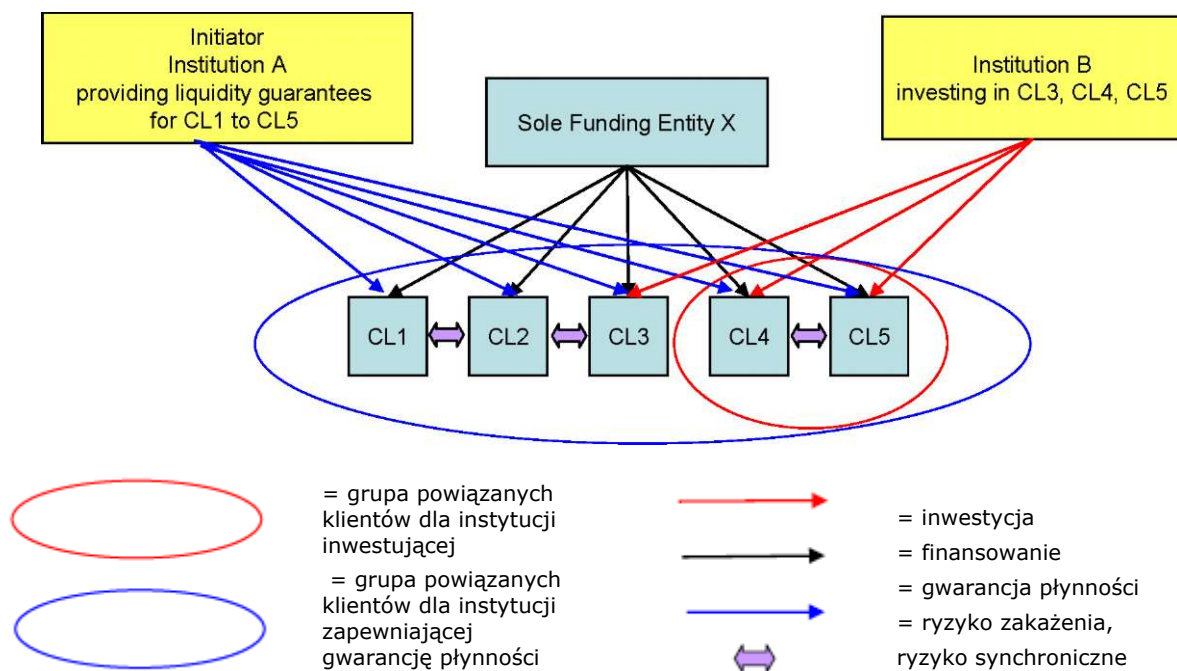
Initiator
Institution A
providing liquidity guarantees
for CL1 to CL5

Sole Funding Entity X

Institution B
investing in CL3, CL4, CL5

CL1

CL2

CL3

CL4

CL5

= grupa powiązanych klientów dla instytucji inwestującej

= grupa powiązanych klientów dla instytucji zapewniającej gwarancję płynności

= inwestycja

= finansowanie

= gwarancja płynności

= ryzyko zakażenia, ryzyko synchroniczne